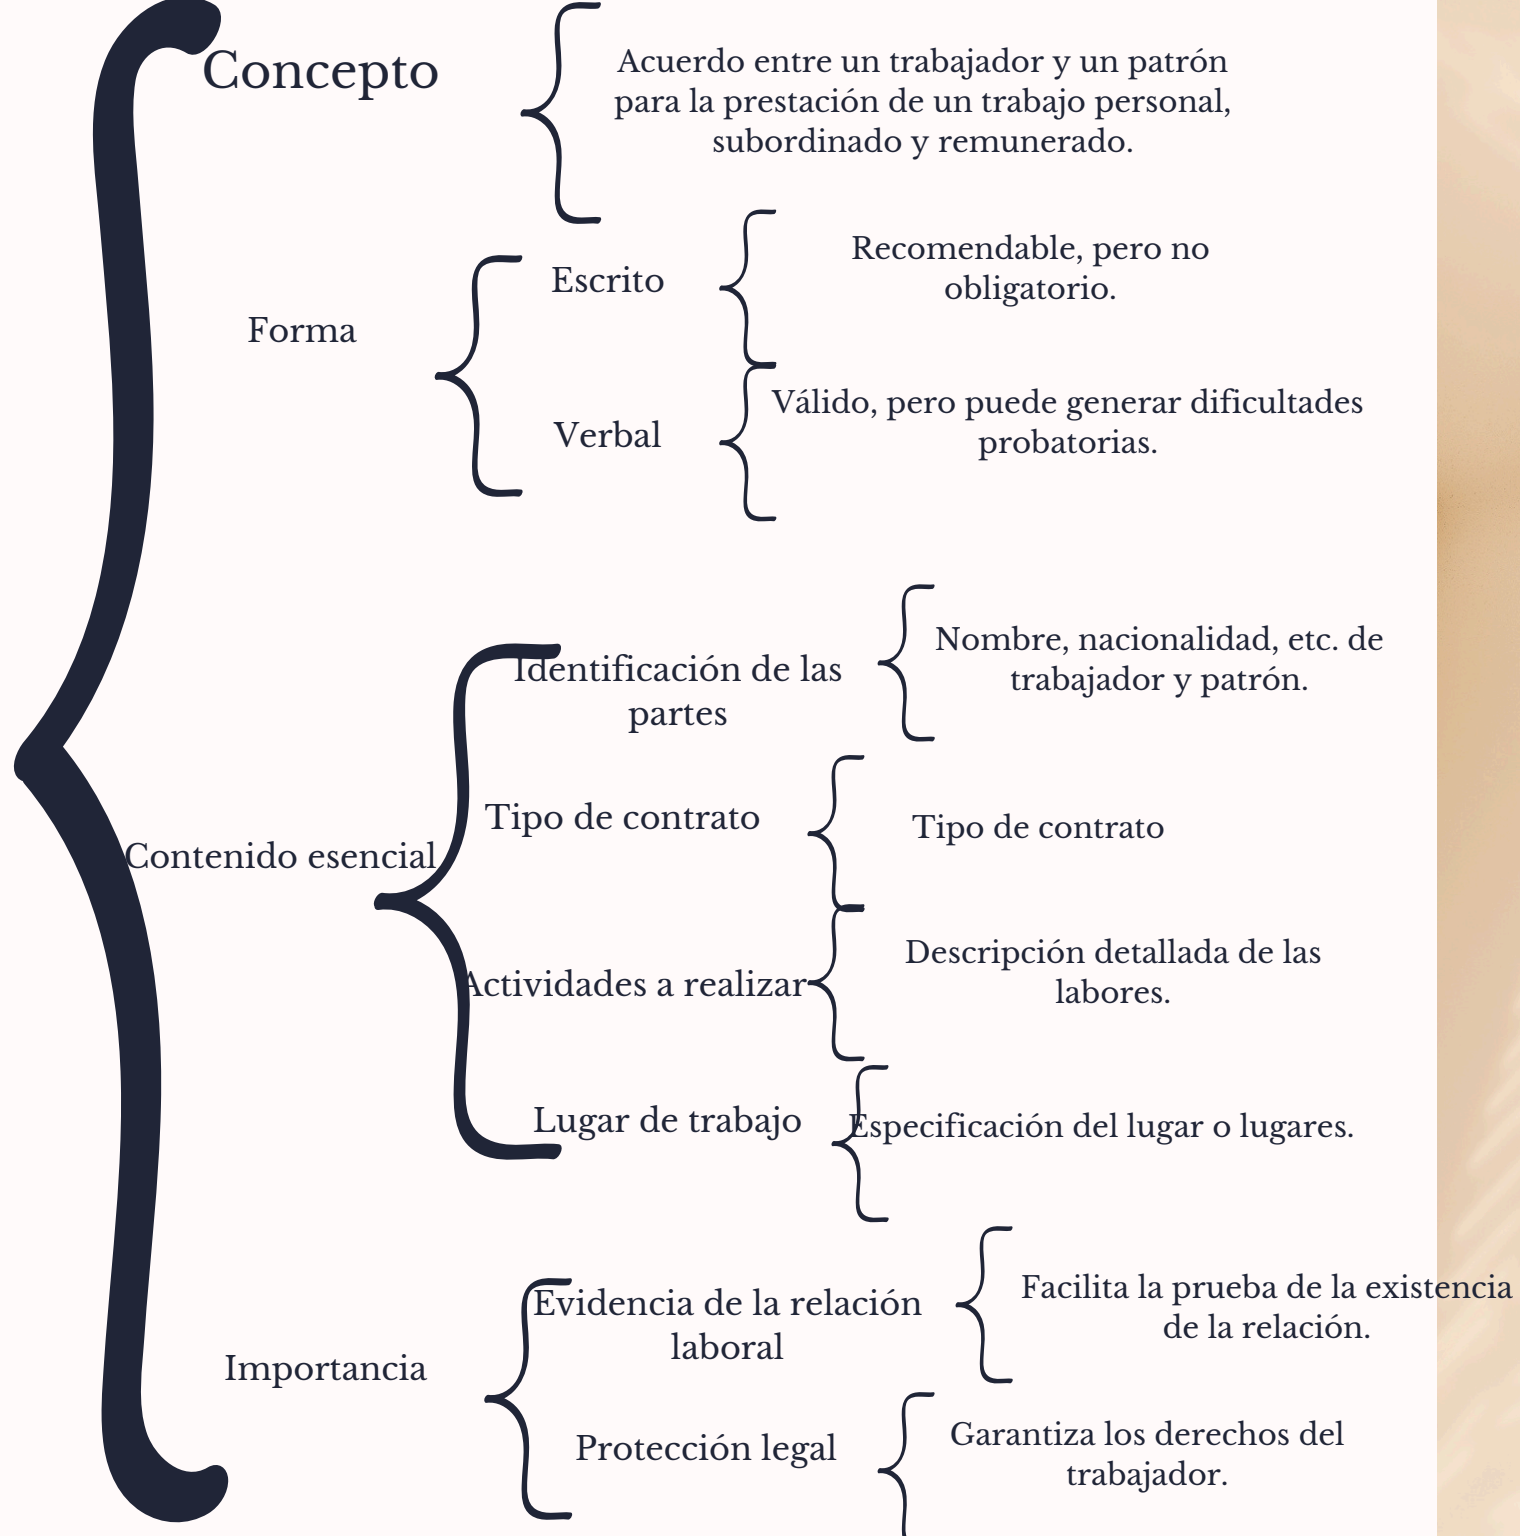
Concepto

Acuerdo entre un trabajador y un patrón para la prestación de un trabajo personal, subordinado y remunerado.

Forma

Escrito

Recomendable, pero no obligatorio.

Verbal

Válido, pero puede generar dificultades probatorias.

Contenido esencial

Identificación de las partes

Nombre, nacionalidad, etc. de trabajador y patrón.

Tipo de contrato

Tipo de contrato

Actividades a realizar

Descripción detallada de las labores.

Lugar de trabajo

Especificación del lugar o lugares.

Importancia

Evidencia de la relación laboral

Facilita la prueba de la existencia de la relación.

Protección legal

Garantiza los derechos del trabajador.